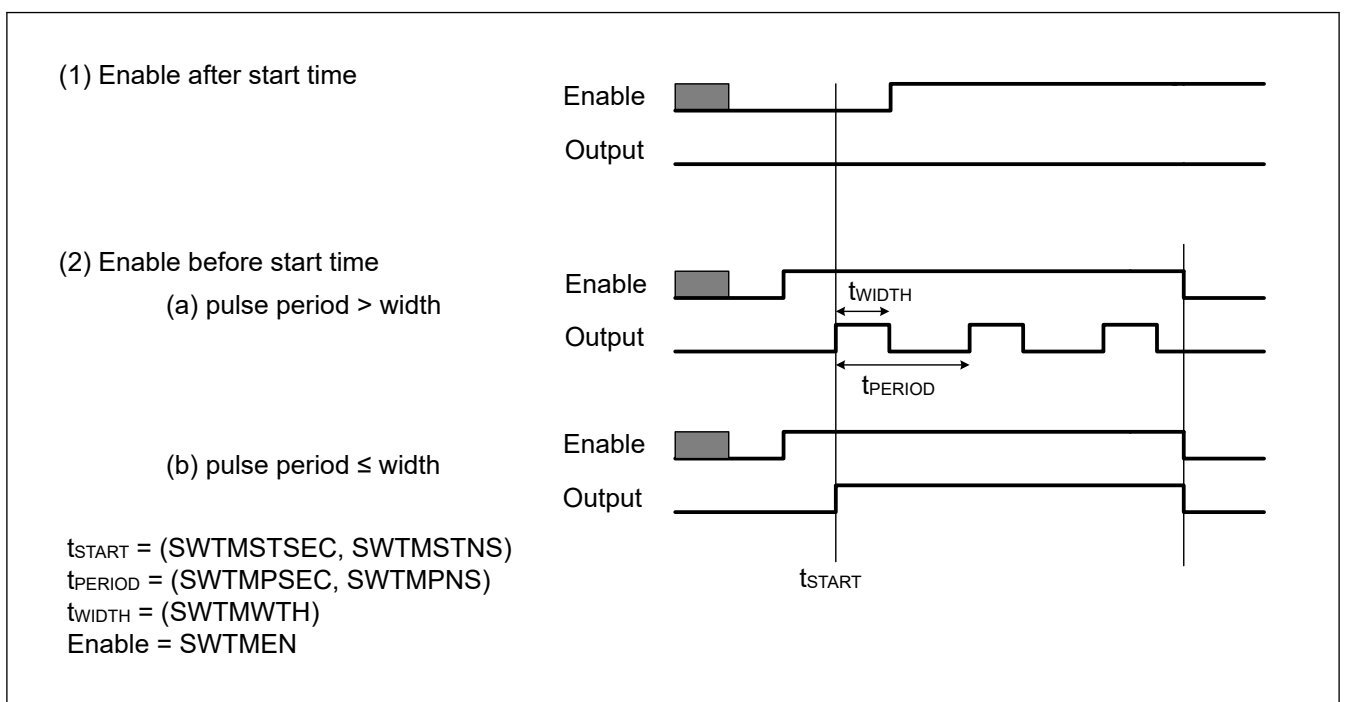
(1) Enable after start time

Enable

Output

(2) Enable before start time

(a) pulse period > width

Enable

$t_{WIDTH}$

Output

$t_{PERIOD}$

Enable

(b) pulse period ≤ width

Output

$t_{START}$ = (SWTMSTSEC, SWTMSTNS)
$t_{PERIOD}$ = (SWTMPSEC, SWTMPNS)
$t_{WIDTH}$ = (SWTMWTH)
Enable = SWTMEN

$t_{START}$